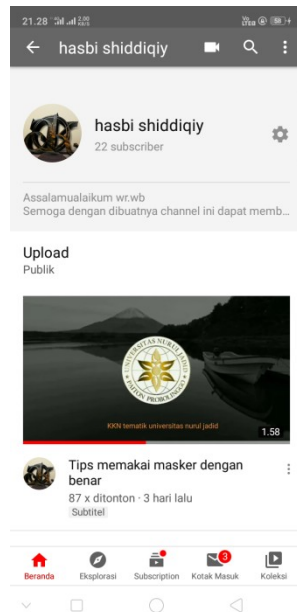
21.28 2,00 KB/S 58

← hasbi shiddiqiy

hasbi shiddiqiy
22 subscriber

Assalamualaikum wr.wb
Semoga dengan dibuatnya channel ini dapat memb...

Upload
Publik

UNIVERSITAS NURUL JADID
PAITON PROBOLINGGO

KKN tematik universitas nurul jadid

1.58

Tips memakai masker dengan benar
87 x ditonton · 3 hari lalu
Subtitel

Beranda
Eksplorasi
Subscription
3
Kotak Masuk
Koleksi